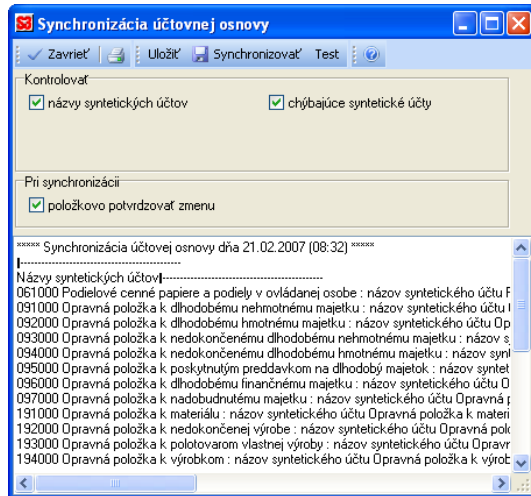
Synchronizácia účtovnej osnovy

Zavrieť | Uložiť | Synchronizovať | Test

Kontrolovať
názvy syntetických účtov
chýbajúce syntetické účty

Pri synchronizácii
položkovo potvrdzovať zmenu

***** Synchronizácia účtovej osnovy dňa 21.02.2007 (08:32) *****
|--------------------------------------------
Názvy syntetických účtov|--------------------------------------------
061000 Podielové cenné papiere a podiely v ovládanej osobe : názov syntetického účtu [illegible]
091000 Opravná položka k dlhodobému nehmotnému majetku : názov syntetického účtu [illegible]
092000 Opravná položka k dlhodobému hmotnému majetku : názov syntetického účtu Op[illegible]
093000 Opravná položka k nedokončenému dlhodobému nehmotnému majetku : názov s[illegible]
094000 Opravná položka k nedokončenému dlhodobému hmotnému majetku : názov synt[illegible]
095000 Opravná položka k poskytnutým preddavkom na dlhodobý majetok : názov synte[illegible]
096000 Opravná položka k dlhodobému finančnému majetku : názov syntetického účtu O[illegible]
097000 Opravná položka k nadobudnutému majetku : názov syntetického účtu Opravná p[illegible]
191000 Opravná položka k materiálu : názov syntetického účtu Opravná položka k materi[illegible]
192000 Opravná položka k nedokončenej výrobe : názov syntetického účtu Opravná polo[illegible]
193000 Opravná položka k polotovarom vlastnej výroby : názov syntetického účtu Opravn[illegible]
194000 Opravná položka k výrobkom : názov syntetického účtu Opravná položka k výrob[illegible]